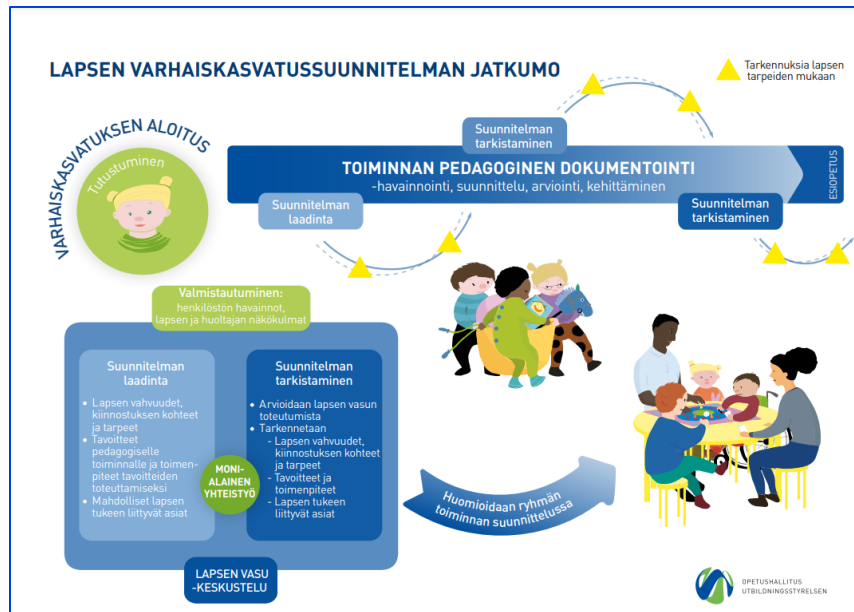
LAPSEN VARHAISKASVATUSSUUNNITELMAN JATKUMO

Tarkennuksia lapsen tarpeiden mukaan

VARHAISKASVATUKSEN ALOITUS

Tutustuminen

Suunnitelman tarkistaminen

TOIMINNAN PEDAGOGINEN DOKUMENTOINTI
-havainnointi, suunnittelu, arviointi, kehittäminen

ESIOPETUS

Suunnitelman laadinta

Suunnitelman tarkistaminen

Valmistautuminen:
henkilöstön havainnot, lapsen ja huoltajan näkökulmat

Suunnitelman laadinta
- Lapsen vahvuudet, kiinnostuksen kohteet ja tarpeet
- Tavoitteet pedagogiselle toiminnalle ja toimenpiteet tavoitteiden toteuttamiseksi
- Mahdolliset lapsen tukeen liittyvät asiat

MONIALAINEN YHTEISTYÖ

Suunnitelman tarkistaminen
- Arvioidaan lapsen vasun toteutumista
- Tarkennetaan
  - Lapsen vahvuudet, kiinnostuksen kohteet ja tarpeet
  - Tavoitteet ja toimenpiteet
  - Lapsen tukeen liittyvät asiat

LAPSEN VASU -KESKUSTELU

Huomioidaan ryhmän toiminnan suunnittelussa

OPETUSHALLITUS
UTBILDNINGSSTYRELSEN